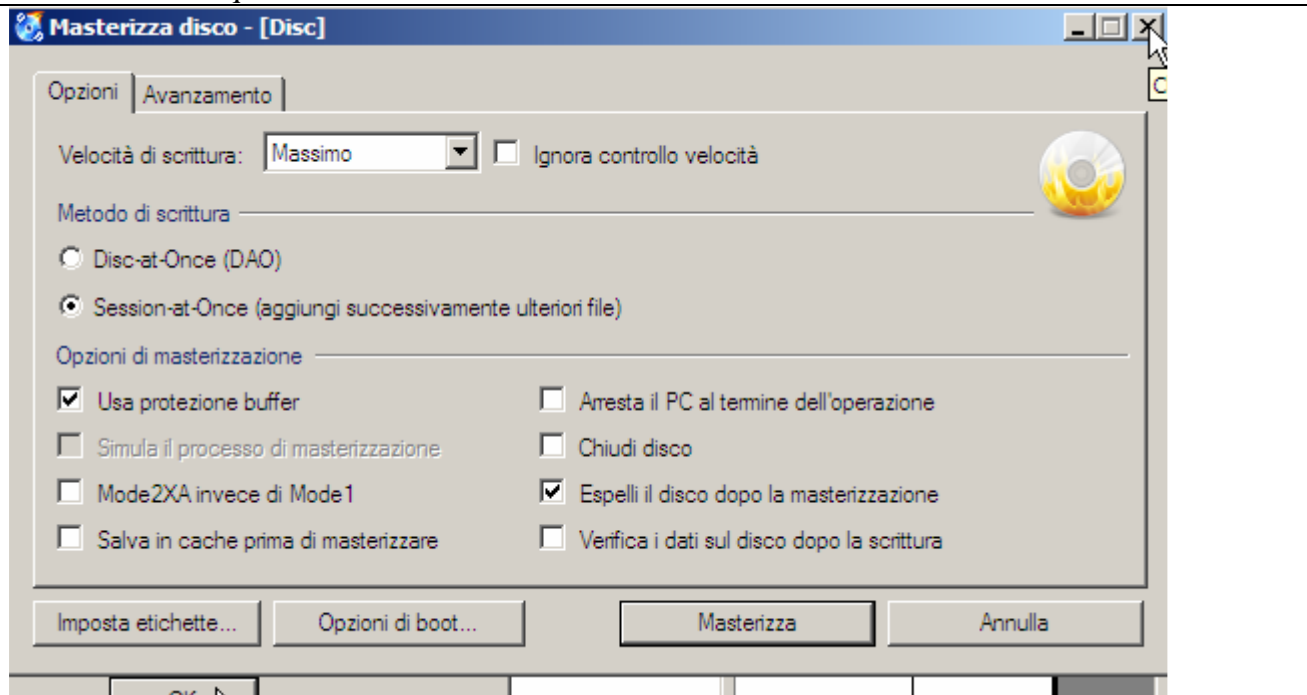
Masterizza disco - [Disc]

Opzioni | Avanzamento

Velocità di scrittura: Massimo
Ignora controllo velocità

Metodo di scrittura

Disc-at-Once (DAO)

Session-at-Once (aggiungi successivamente ulteriori file)

Opzioni di masterizzazione

Usa protezione buffer
Simula il processo di masterizzazione
Mode2XA invece di Mode1
Salva in cache prima di masterizzare

Arresta il PC al termine dell'operazione
Chiudi disco
Espelli il disco dopo la masterizzazione
Verifica i dati sul disco dopo la scrittura

Imposta etichette... | Opzioni di boot... | Masterizza | Annulla

C

OK